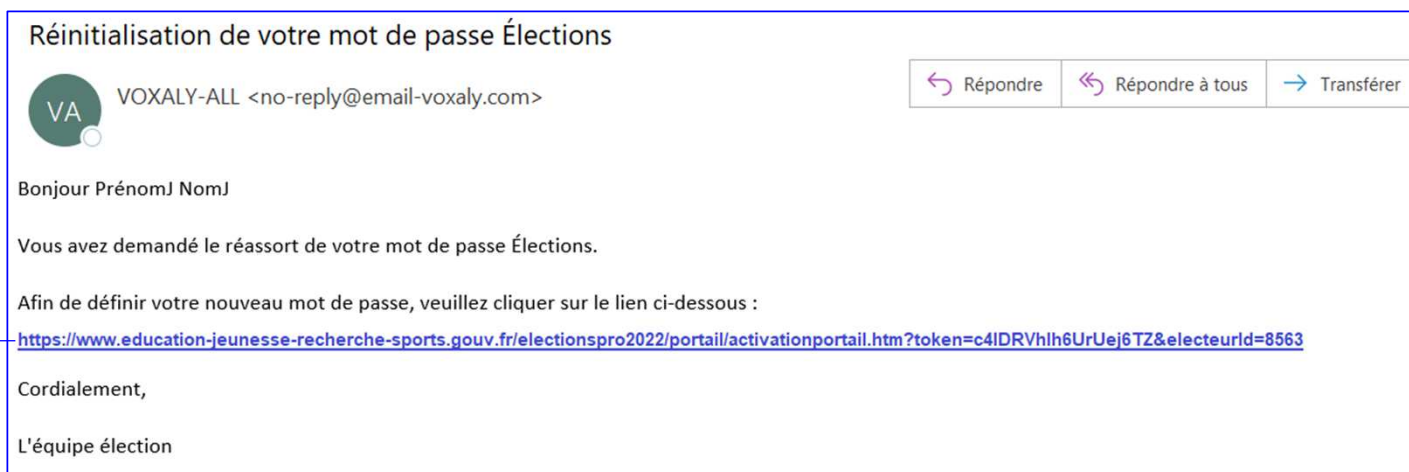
Réinitialisation de votre mot de passe Élections

VA

VOXALY-ALL <no-reply@email-voxaly.com>

Répondre | Répondre à tous | Transférer

Bonjour PrénomJ NomJ

Vous avez demandé le réassort de votre mot de passe Élections.

Afin de définir votre nouveau mot de passe, veuillez cliquer sur le lien ci-dessous :

https://www.education-jeunesse-recherche-sports.gouv.fr/electionspro2022/portail/activationportail.htm?token=c4lDRVhlh6UrUej6TZ&electeurId=8563

Cordialement,

L'équipe élection